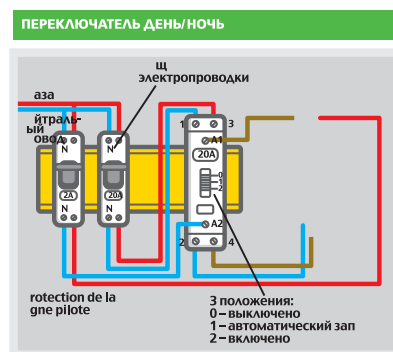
ПЕРЕКЛЮЧАТЕЛЬ ДЕНЬ/НОЧЬ

щ
электропроводки

аза

йтраль-
ый
овод

N

N

2A

20A

N

N

1

3

A1

20A

0
1
2

A2

2

4

rotection de la
gne pilote

3 положения:
0 – выключено
1 – автоматический зап
2 – включено